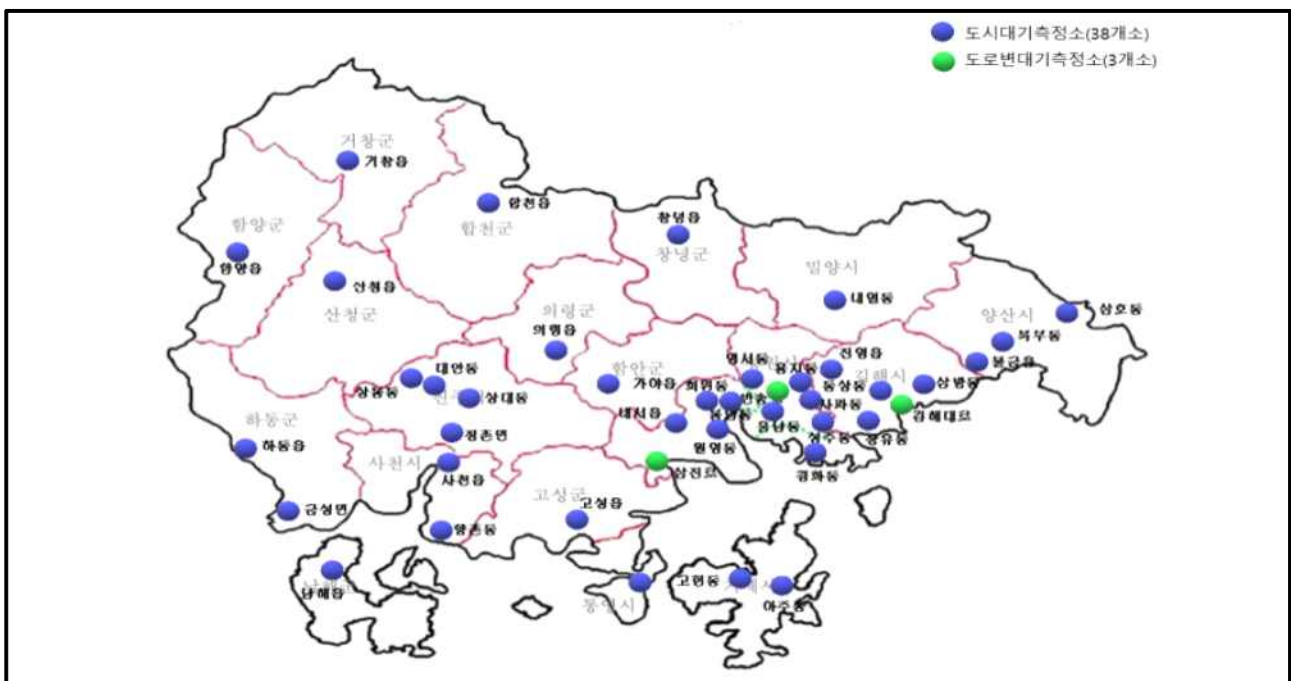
도시대기측정소(38개소)
도로변대기측정소(3개소)

거창군
거창읍
합천읍
합천군
함양군
함양읍
산청읍
산청군
창녕읍
창녕군
밀양시
내일동
양산시
삼호동
북부동
물금읍
의령군
의령읍
함안군
가야읍
명서동
용지동
진영읍
동상동
김해시
상방동
대안동
상봉동
상대동
회원동
반송
봉암동
사파동
김해대로
해원읍
웅남동
경화동
장유동
하동군
하동읍
정촌면
원영동
사천시
사천읍
삼진로
금성면
고성군
고성읍
향촌동
남해읍
통영시
고현동
아주동
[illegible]